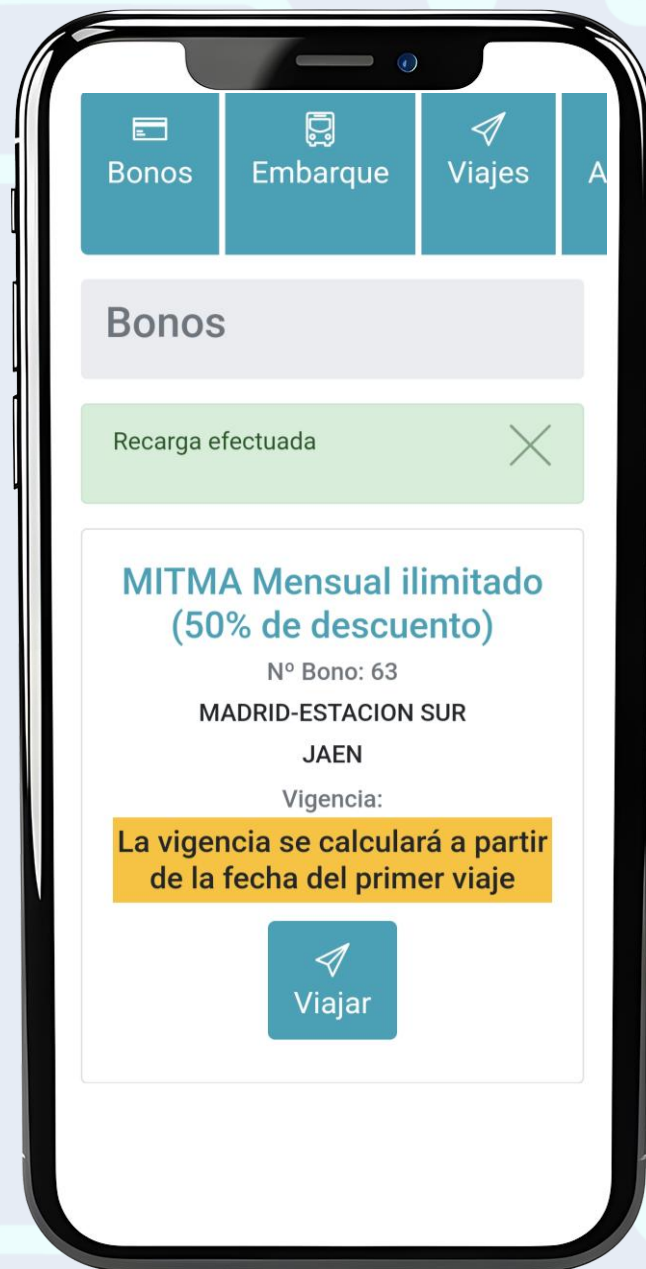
Bonos
Embarque
Viajes
A

Bonos

Recarga efectuada

MITMA Mensual ilimitado (50% de descuento)

Nº Bono: 63

MADRID-ESTACION SUR

JAEN

Vigencia:

La vigencia se calculará a partir de la fecha del primer viaje

Viajar